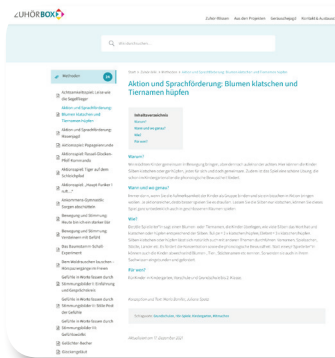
ZUHÖRBOX

Zuhör-Wissen | Aus den Projekten | Gemeinsam | Kontakt & Autoren

Wie können wir...

Methoden

Achtsamkeitsspaziergang: Lerne von der Vogelflöge
Aktion und Sprachförderung: Blumen klatschen und Tiernamen hüpfen
Aktion und Sprachförderung: Klangspiel
Aktionsspiel: Regenplanmusik
Aktionsspiel: Neues Kinderlied mit Bewegung
Aktionsspiel: Tiger auf dem Schiebepfad
Aktionsspiel: „Haust Funken frei“ ...
Abenteuerradio: Spiegeln
Bewegung und Stimmung: Musik hören
Bewegung und Stimmung: Verändern mit Gefühl
Das Bewusstsein: Schall-Experiment
Dem Weltraum lauschen – Stimmungen
Geführte Klänge ...
Gefühle & Musik: Bauen durch Stimmungsbilder
Gefühle & Musik: Stimmungsbilder zu Liedern
Gefühle & Musik: Musik
Gefühle & Musik: Stimmungsbilder zu Liedern
Geräuschememory
Gestalten Bilder
Geräuschespiel

Start > Zuhör-Wissen > Methoden > Aktion und Sprachförderung: Blumen klatschen und Tiernamen hüpfen

Aktion und Sprachförderung: Blumen klatschen und Tiernamen hüpfen

Inhaltsverzeichnis
Warum?
Wann und wo genau?
Wie?
Für wen?

Warum?
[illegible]

Wann und wo genau?
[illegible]

Wie?
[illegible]

Für wen?
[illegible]

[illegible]

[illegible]